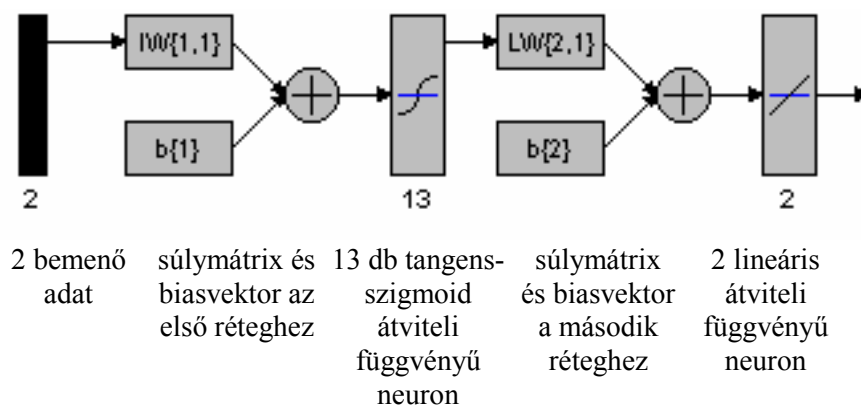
IW{1,1}

b{1}

LW{2,1}

b{2}

2

13

2

2 bemenő adat

súlymátrix és biasvektor az első réteghez

13 db tangens-szigmoid átviteli függvényű neuron

súlymátrix és biasvektor a második réteghez

2 lineáris átviteli függvényű neuron